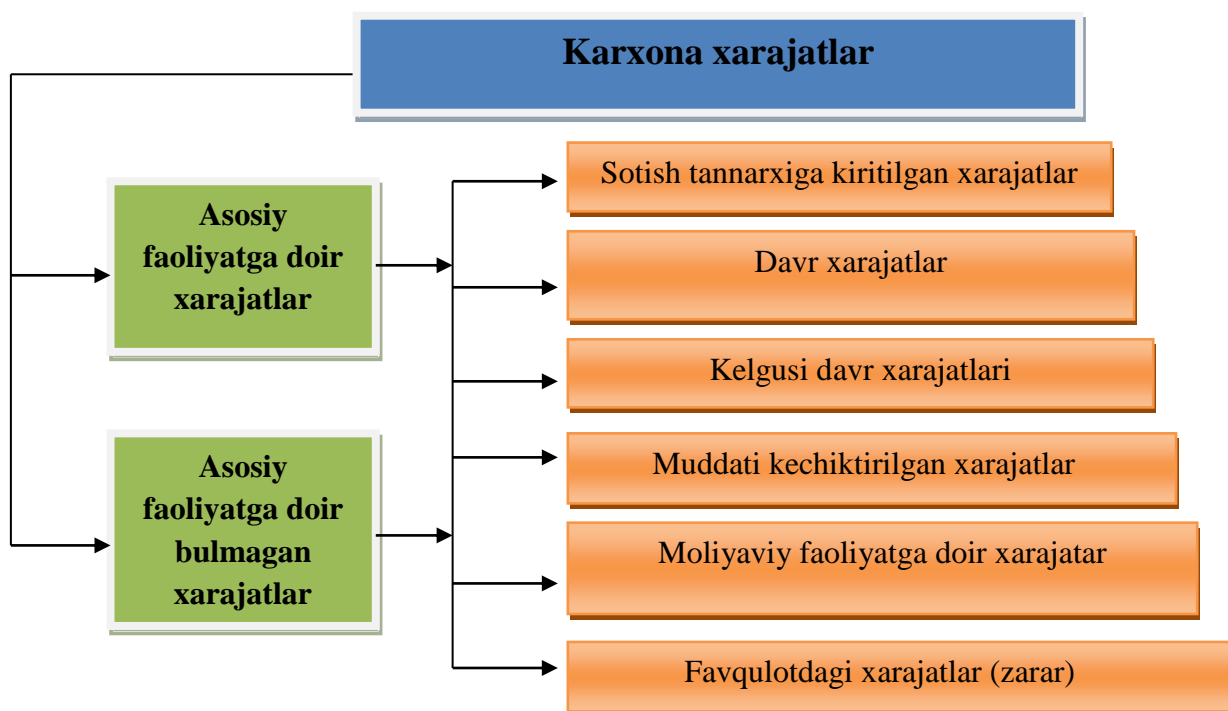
Karxona xarajatlar

Asosiy faoliyatga doir xarajatlar

Asosiy faoliyatga doir bulmagan xarajatlar

Sotish tannarxiga kiritilgan xarajatlar

Davr xarajatlar

Kelgusi davr xarajatlari

Muddati kechiktirilgan xarajatlar

Moliyaviy faoliyatga doir xarajatar

Favqulotdagi xarajatlar (zarar)